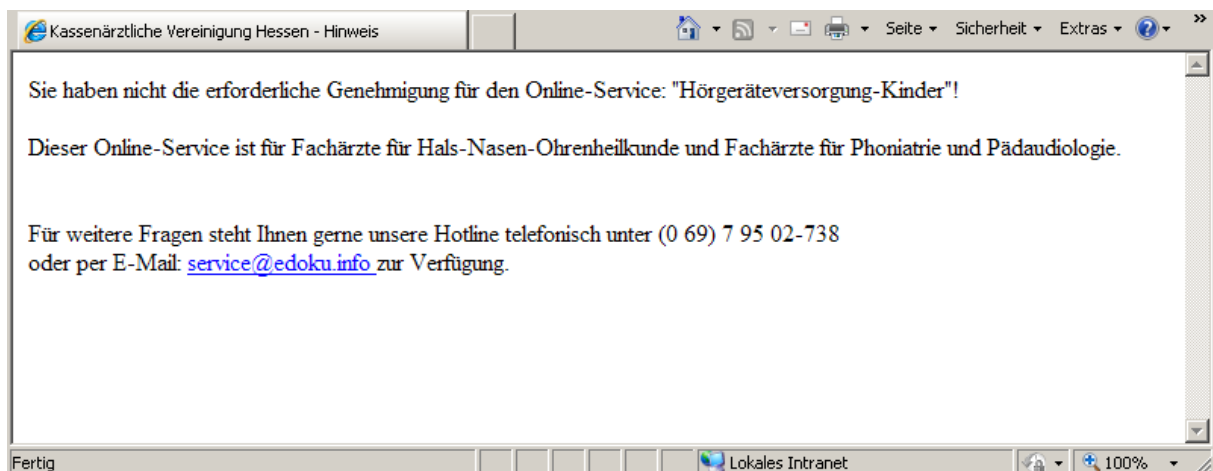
Kassenärztliche Vereinigung Hessen - Hinweis

Seite ▾ Sicherheit ▾ Extras ▾

Sie haben nicht die erforderliche Genehmigung für den Online-Service: "Hörgeräteversorgung-Kinder"!

Dieser Online-Service ist für Fachärzte für Hals-Nasen-Ohrenheilkunde und Fachärzte für Phoniatrie und Pädaudiologie.

Für weitere Fragen steht Ihnen gerne unsere Hotline telefonisch unter (0 69) 7 95 02-738 oder per E-Mail: service@edoku.info zur Verfügung.

Fertig

Lokales Intranet

100%